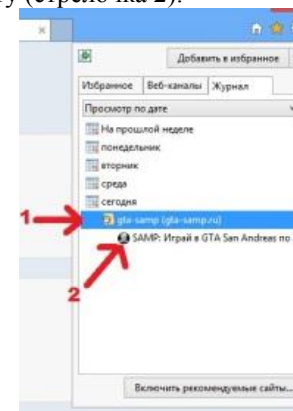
у (стрелочка 2).

×

Добавить в избранное

Избранное | Веб-каналы | Журнал

Просмотр по дате

На прошлой неделе

понедельник

вторник

среда

сегодня

1

gta-samp (gta-samp.ru)

SAMP: Играй в GTA San Andreas по

2

Включить рекомендуемые сайты...